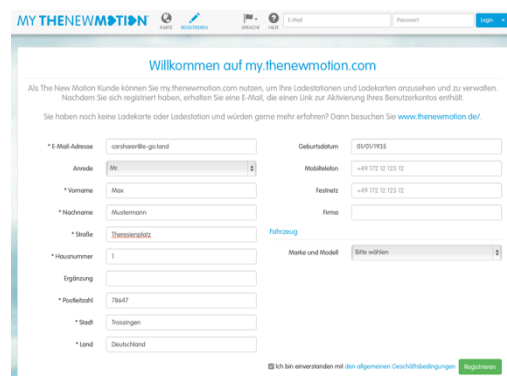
MY THENEWMOTION KARTE REGISTRIEREN SPRACHE HILFE E-Mail Passwort Login

Willkommen auf my.thenewmotion.com

Als The New Motion Kunde können Sie my.thenewmotion.com nutzen, um Ihre Ladestationen und Ladekarten anzusehen und zu verwalten. Nachdem Sie sich registriert haben, erhalten Sie eine E-Mail, die einen Link zur Aktivierung Ihres Benutzerkontos enthält.

Sie haben noch keine Ladekarte oder Ladestation und würden gerne mehr erfahren? Dann besuchen Sie www.thenewmotion.de/.

* E-Mail-Adresse carsharer@e-go.land
Anrede Mr.
* Vorname Max
* Nachname Mustermann
* Straße Theresienplatz
* Hausnummer 1
Ergänzung
* Postleitzahl 78647
* Stadt Trossingen
* Land Deutschland

Geburtsdatum 01/01/1935
Mobiltelefon +49 172 12 123 12
Festnetz +49 172 12 123 12
Firma

Fahrzeug

Marke und Modell Bitte wählen

Ich bin einverstanden mit den allgemeinen Geschäftsbedingungen Registrieren